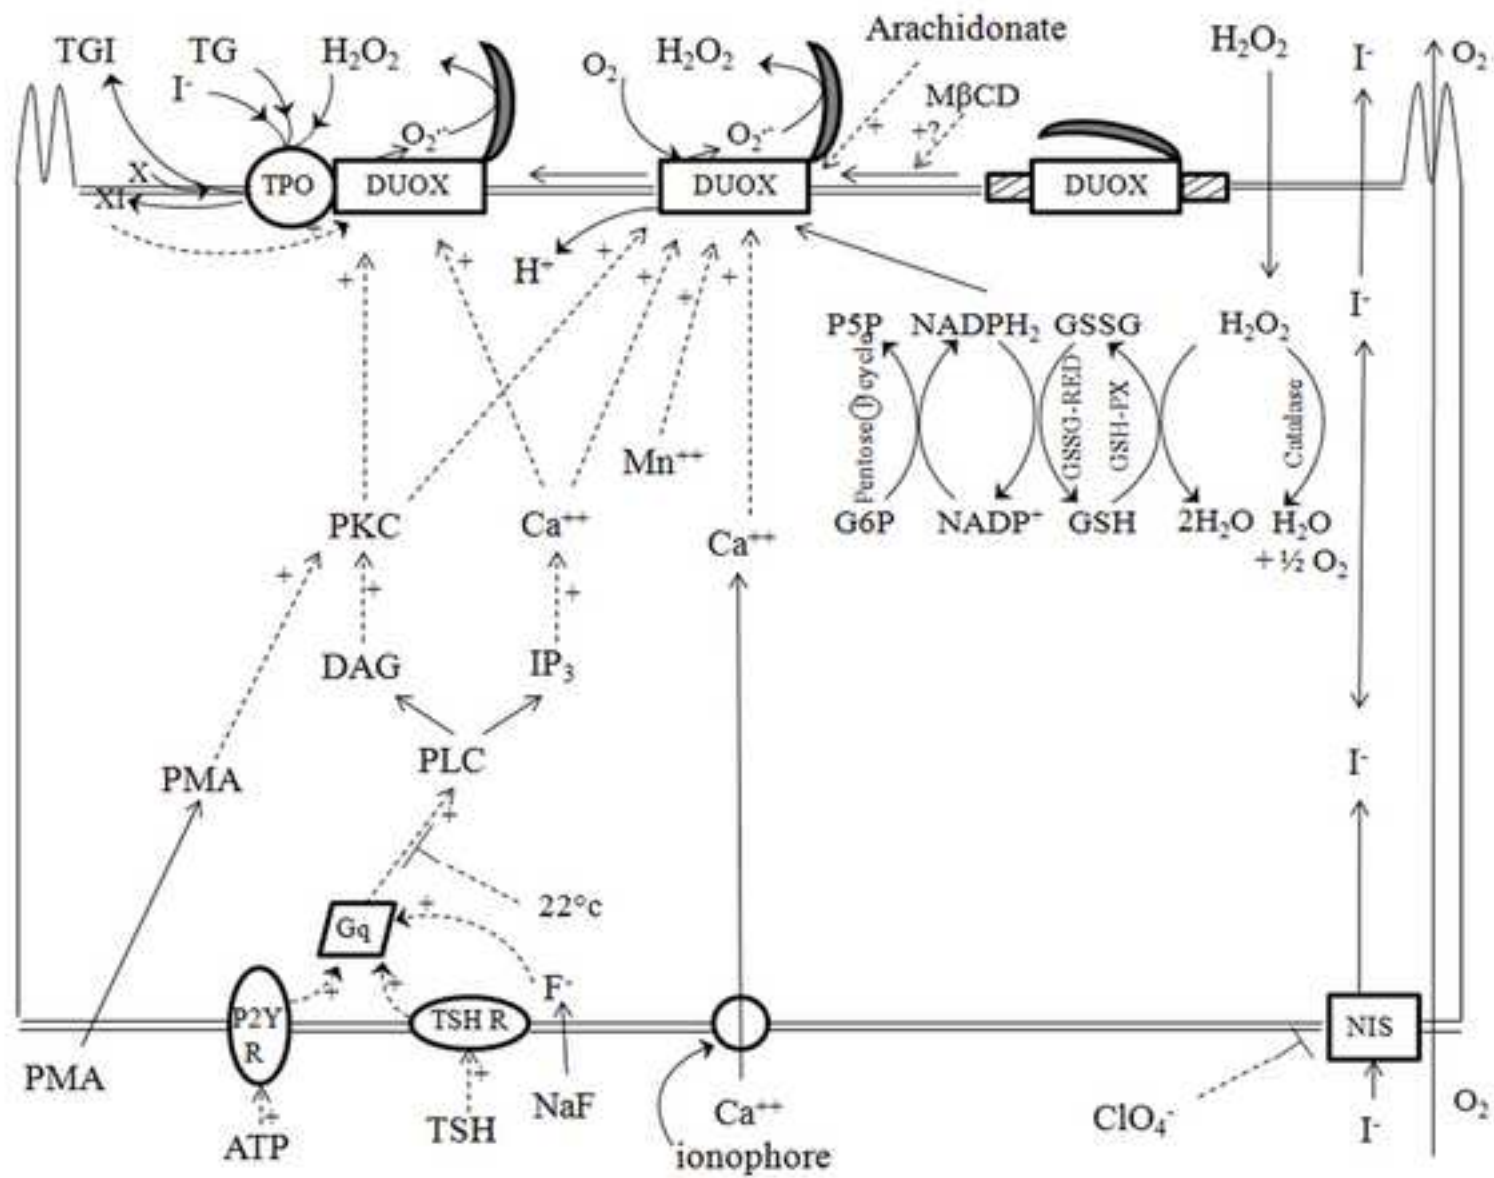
TGI
TG
I$^-$
$H_2O_2$
$O_2^{.-}$
TPO
DUOX
X
XI
$O_2$
$H_2O_2$
$O_2^{.-}$
DUOX
Arachidonate
MβCD
+
+?
DUOX
$H_2O_2$
I$^-$
$O_2$
H$^+$
+
+
+
+
+
+
P5P
NADPH$_2$
GSSG
$H_2O_2$
I$^-$
Pentose(P)cycle
GSSG-RED
GSH-PX
Catalase
Mn$^{++}$
PKC
Ca$^{++}$
Ca$^{++}$
G6P
NADP$^+$
GSH
2H$_2$O
H$_2$O
+ ½ O$_2$
+
+
+
DAG
IP$_3$
PLC
PMA
+
22°c
Gq
+
F$^-$
+
+
P2Y R
TSH R
NIS
I$^-$
PMA
+
ATP
+
TSH
NaF
Ca$^{++}$
ionophore
ClO$_4^-$
I$^-$
O$_2$